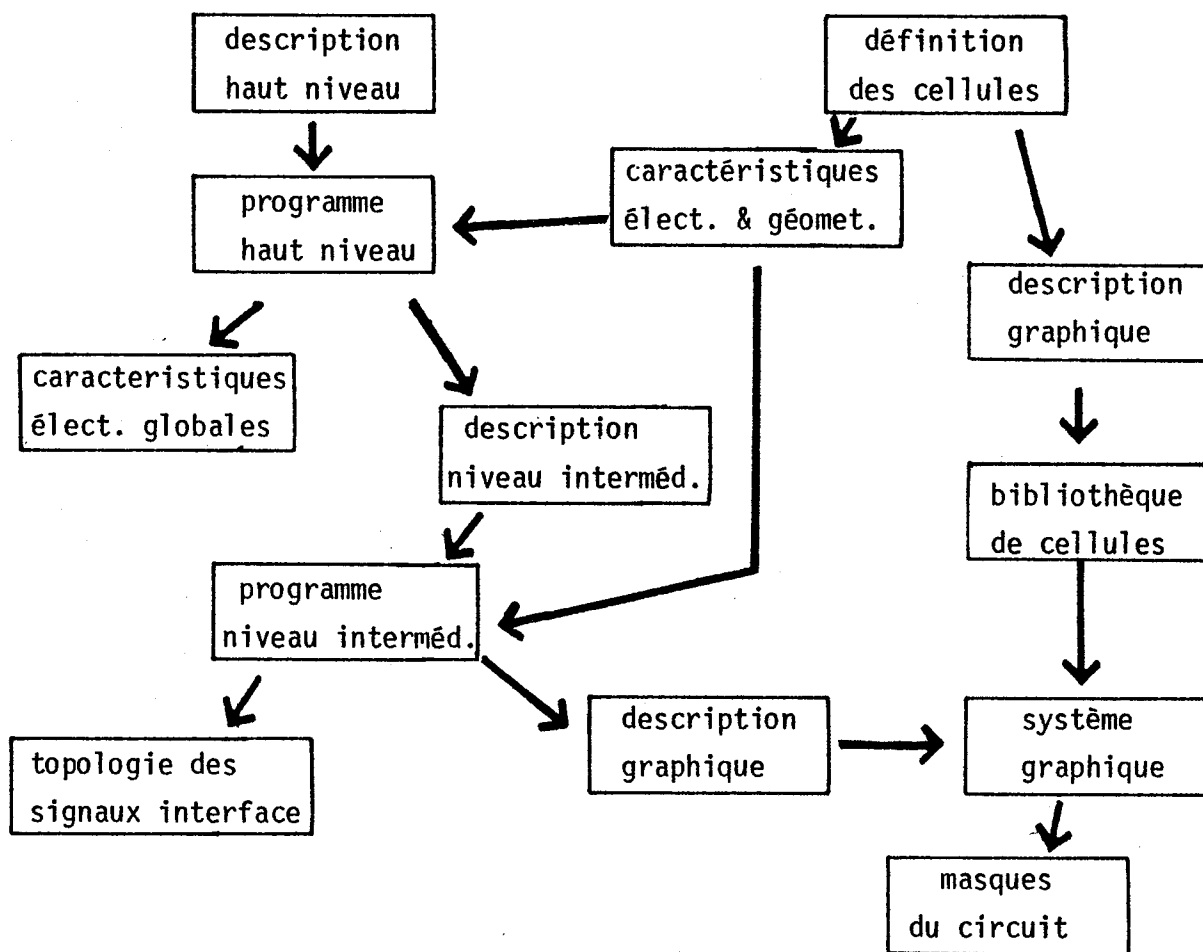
description haut niveau

définition des cellules

caractéristiques élect. & géomet.

programme haut niveau

description graphique

caracteristiques élect. globales

description niveau interméd.

bibliothèque de cellules

programme niveau interméd.

topologie des signaux interface

description graphique

système graphique

masques du circuit